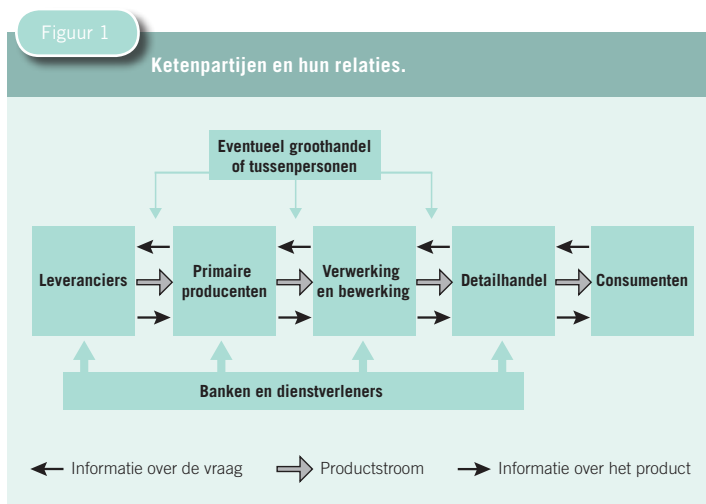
Figuur 1

Ketenpartijen en hun relaties.

Eventueel groothandel of tussenpersonen

Leveranciers

Primaire producenten

Verwerking en bewerking

Detailhandel

Consumenten

Banken en dienstverleners

Informatie over de vraag

Productstroom

Informatie over het product